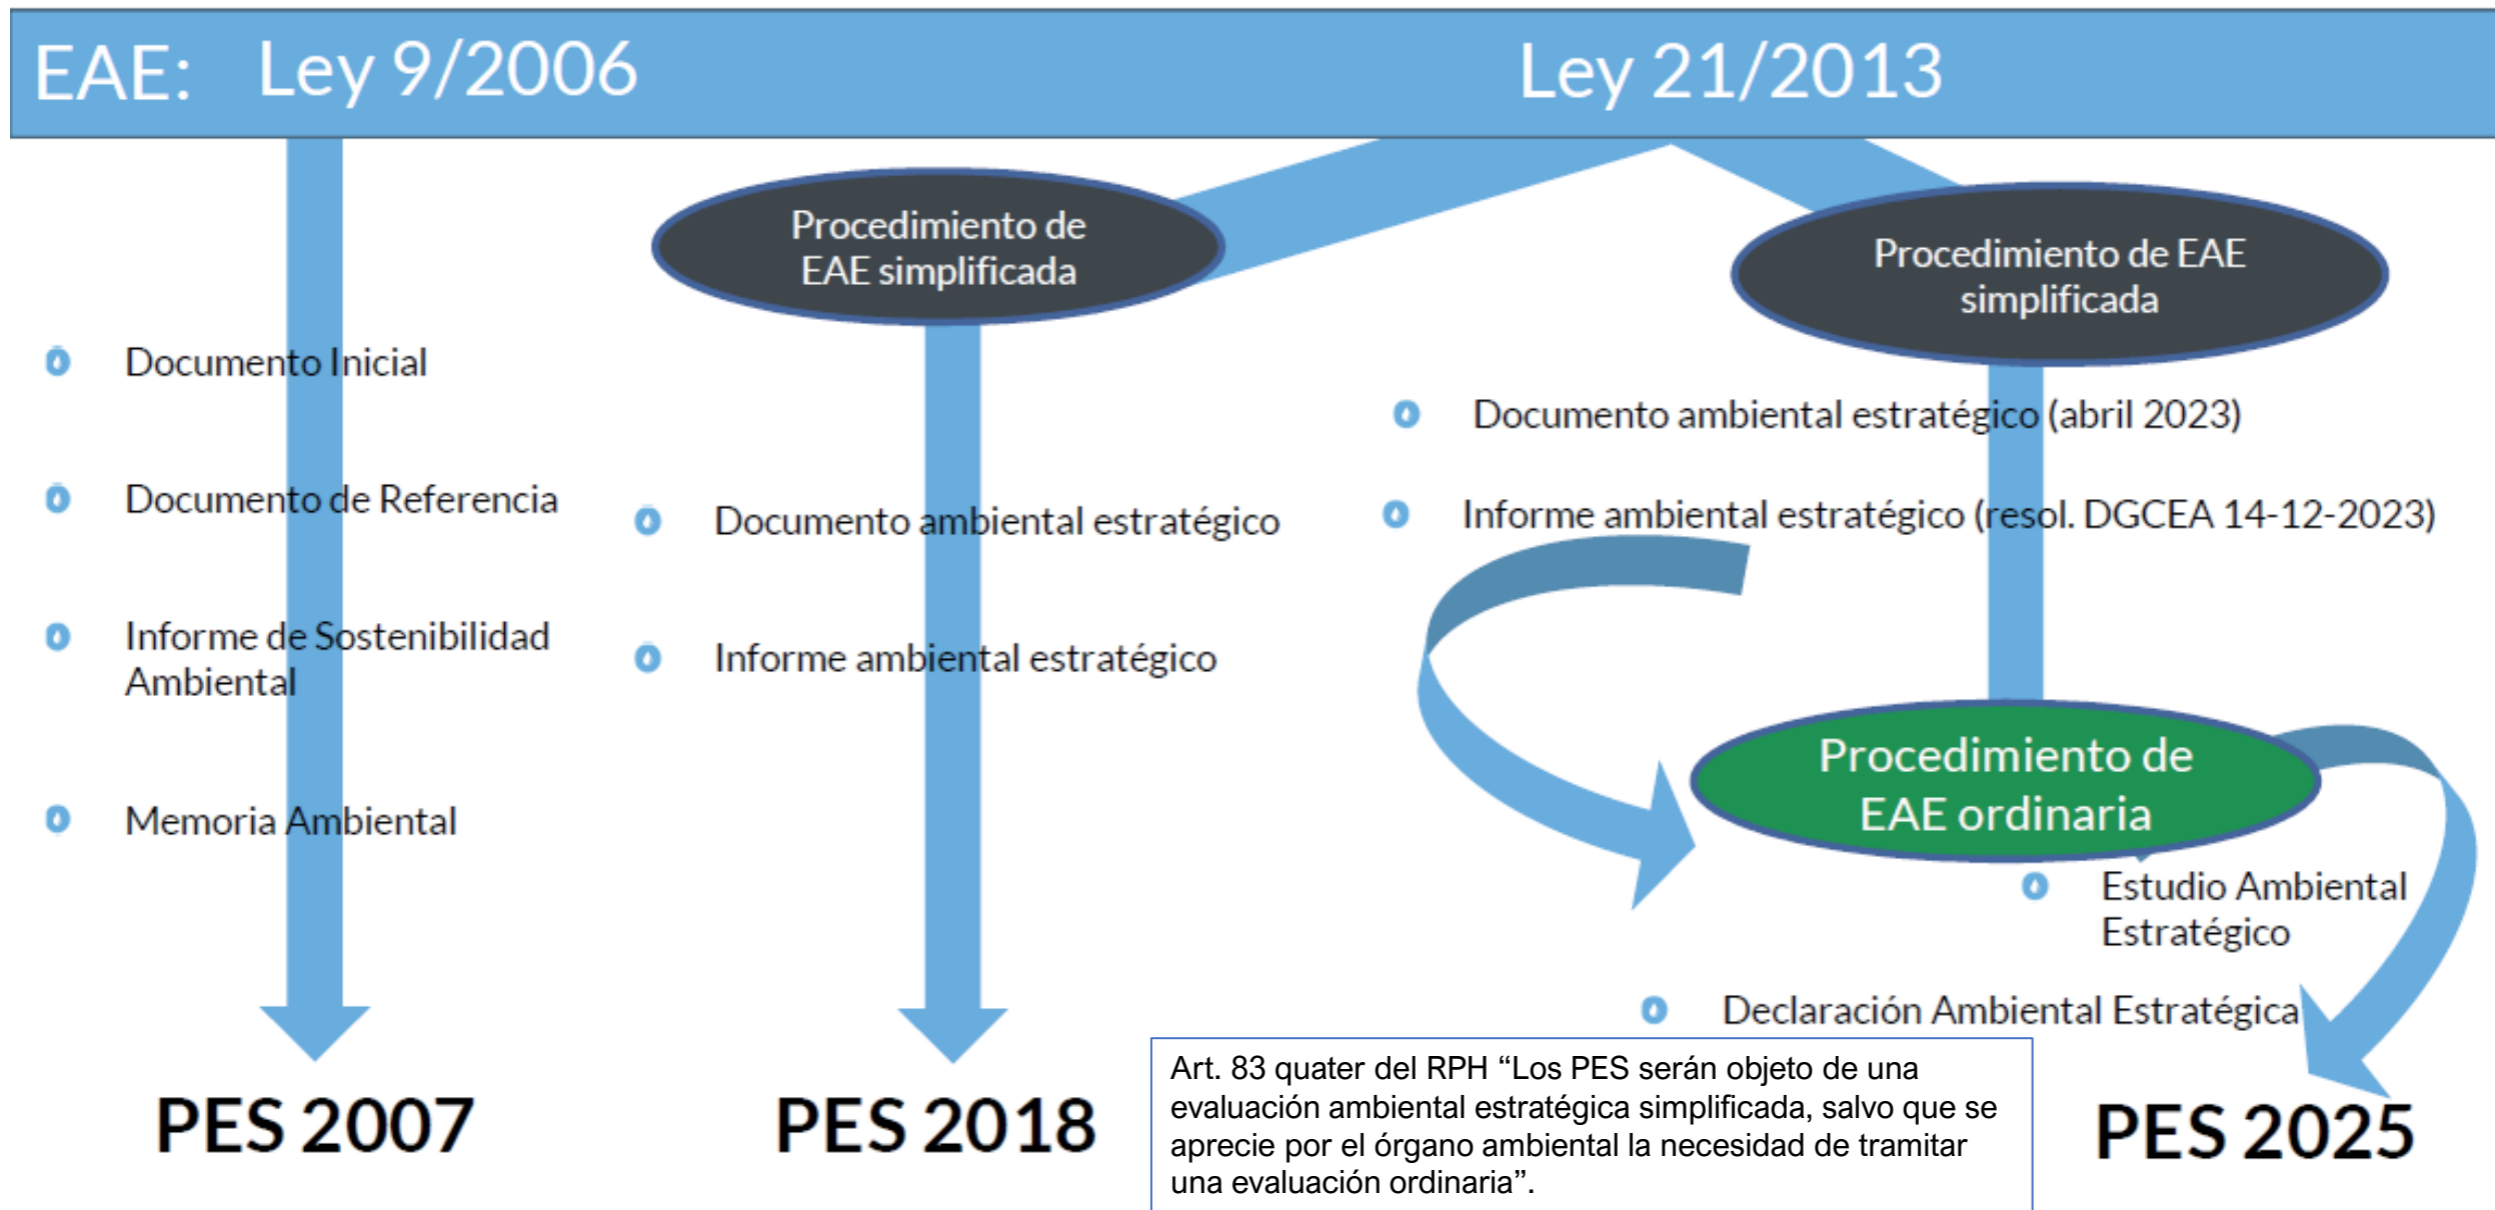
EAE: Ley 9/2006 Ley 21/2013

Procedimiento de EAE simplificada

Procedimiento de EAE simplificada

Documento Inicial

Documento de Referencia

Informe de Sostenibilidad Ambiental

Memoria Ambiental

Documento ambiental estratégico

Informe ambiental estratégico

Documento ambiental estratégico (abril 2023)

Informe ambiental estratégico (resol. DGCEA 14-12-2023)

Procedimiento de EAE ordinaria

Estudio Ambiental Estratégico

Declaración Ambiental Estratégica

PES 2007

PES 2018

Art. 83 quater del RPH "Los PES serán objeto de una evaluación ambiental estratégica simplificada, salvo que se aprecie por el órgano ambiental la necesidad de tramitar una evaluación ordinaria".

PES 2025